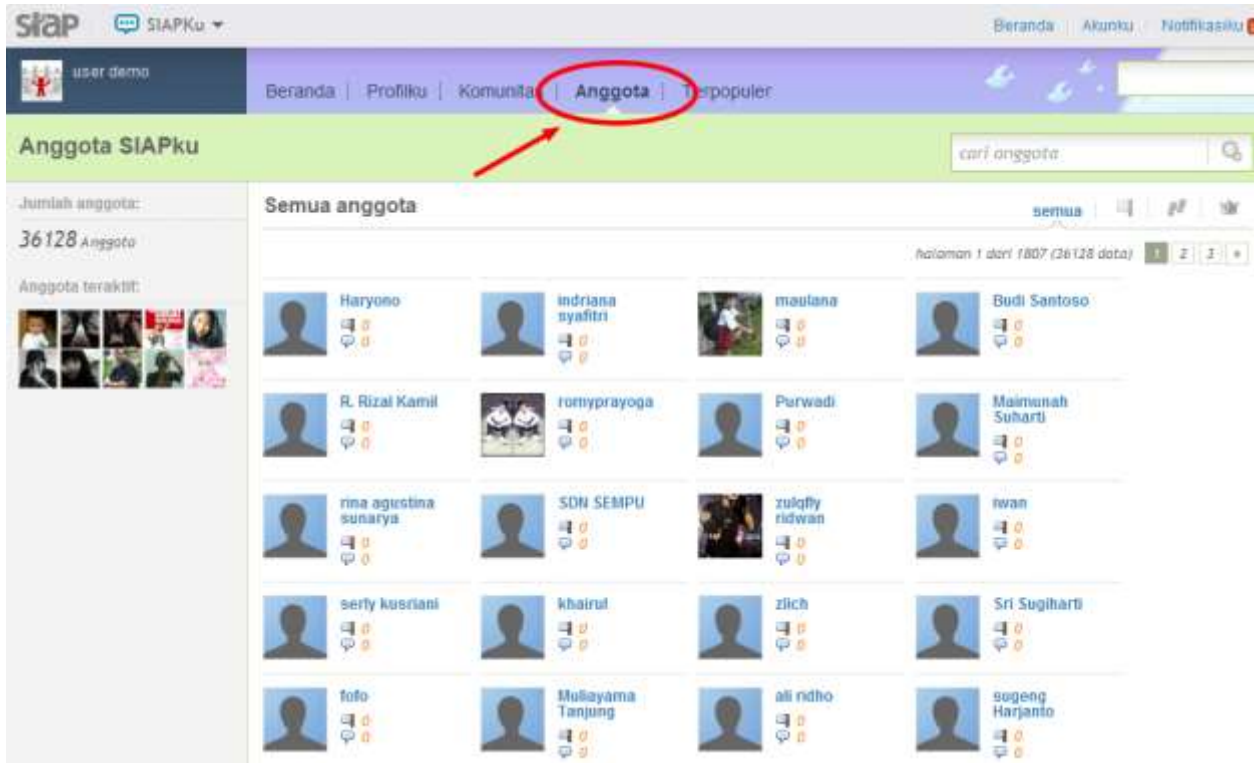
siap SIAPKu

Beranda | Akunku | Notifikasiku

user demo

Beranda | Profilku | Komunitas | Anggota | Terpopuler

Anggota SIAPku

cari anggota

Jumlah anggota:

36128 Anggota

Anggota teraktif:

Semua anggota

semua

halaman 1 dari 1807 (36128 data) 1 2 3 »

Haryono
0
0

indriana syafitri
0
0

maulana
0
0

Budi Santoso
0
0

R. Rizal Kamil
0
0

romyprayoga
0
0

Purwadi
0
0

Maimunah Suharti
0
0

rina agustina sunarya
0
0

SDN SEMPU
0
0

zulqfly ridwan
0
0

iwan
0
0

serly kusriani
0
0

khairul
0
0

zlich
0
0

Sri Sugiharti
0
0

fofo
0
0

Muliayama Tanjung
0
0

ali ridho
0
0

sugeng Harjanto
0
0